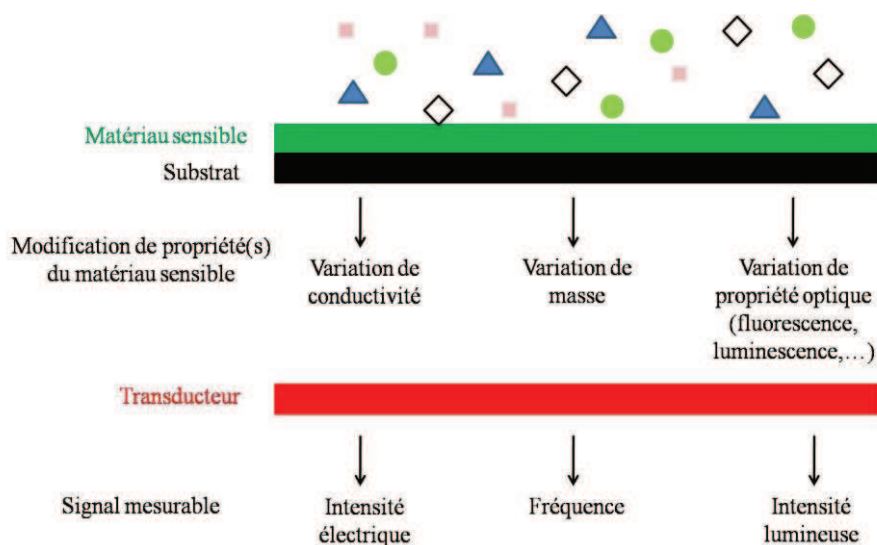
Matériau sensible

Substrat

Modification de propriété(s) du matériau sensible

Variation de conductivité

Variation de masse

Variation de propriété optique (fluorescence, luminescence,…)

Transducteur

Signal mesurable

Intensité électrique

Fréquence

Intensité lumineuse